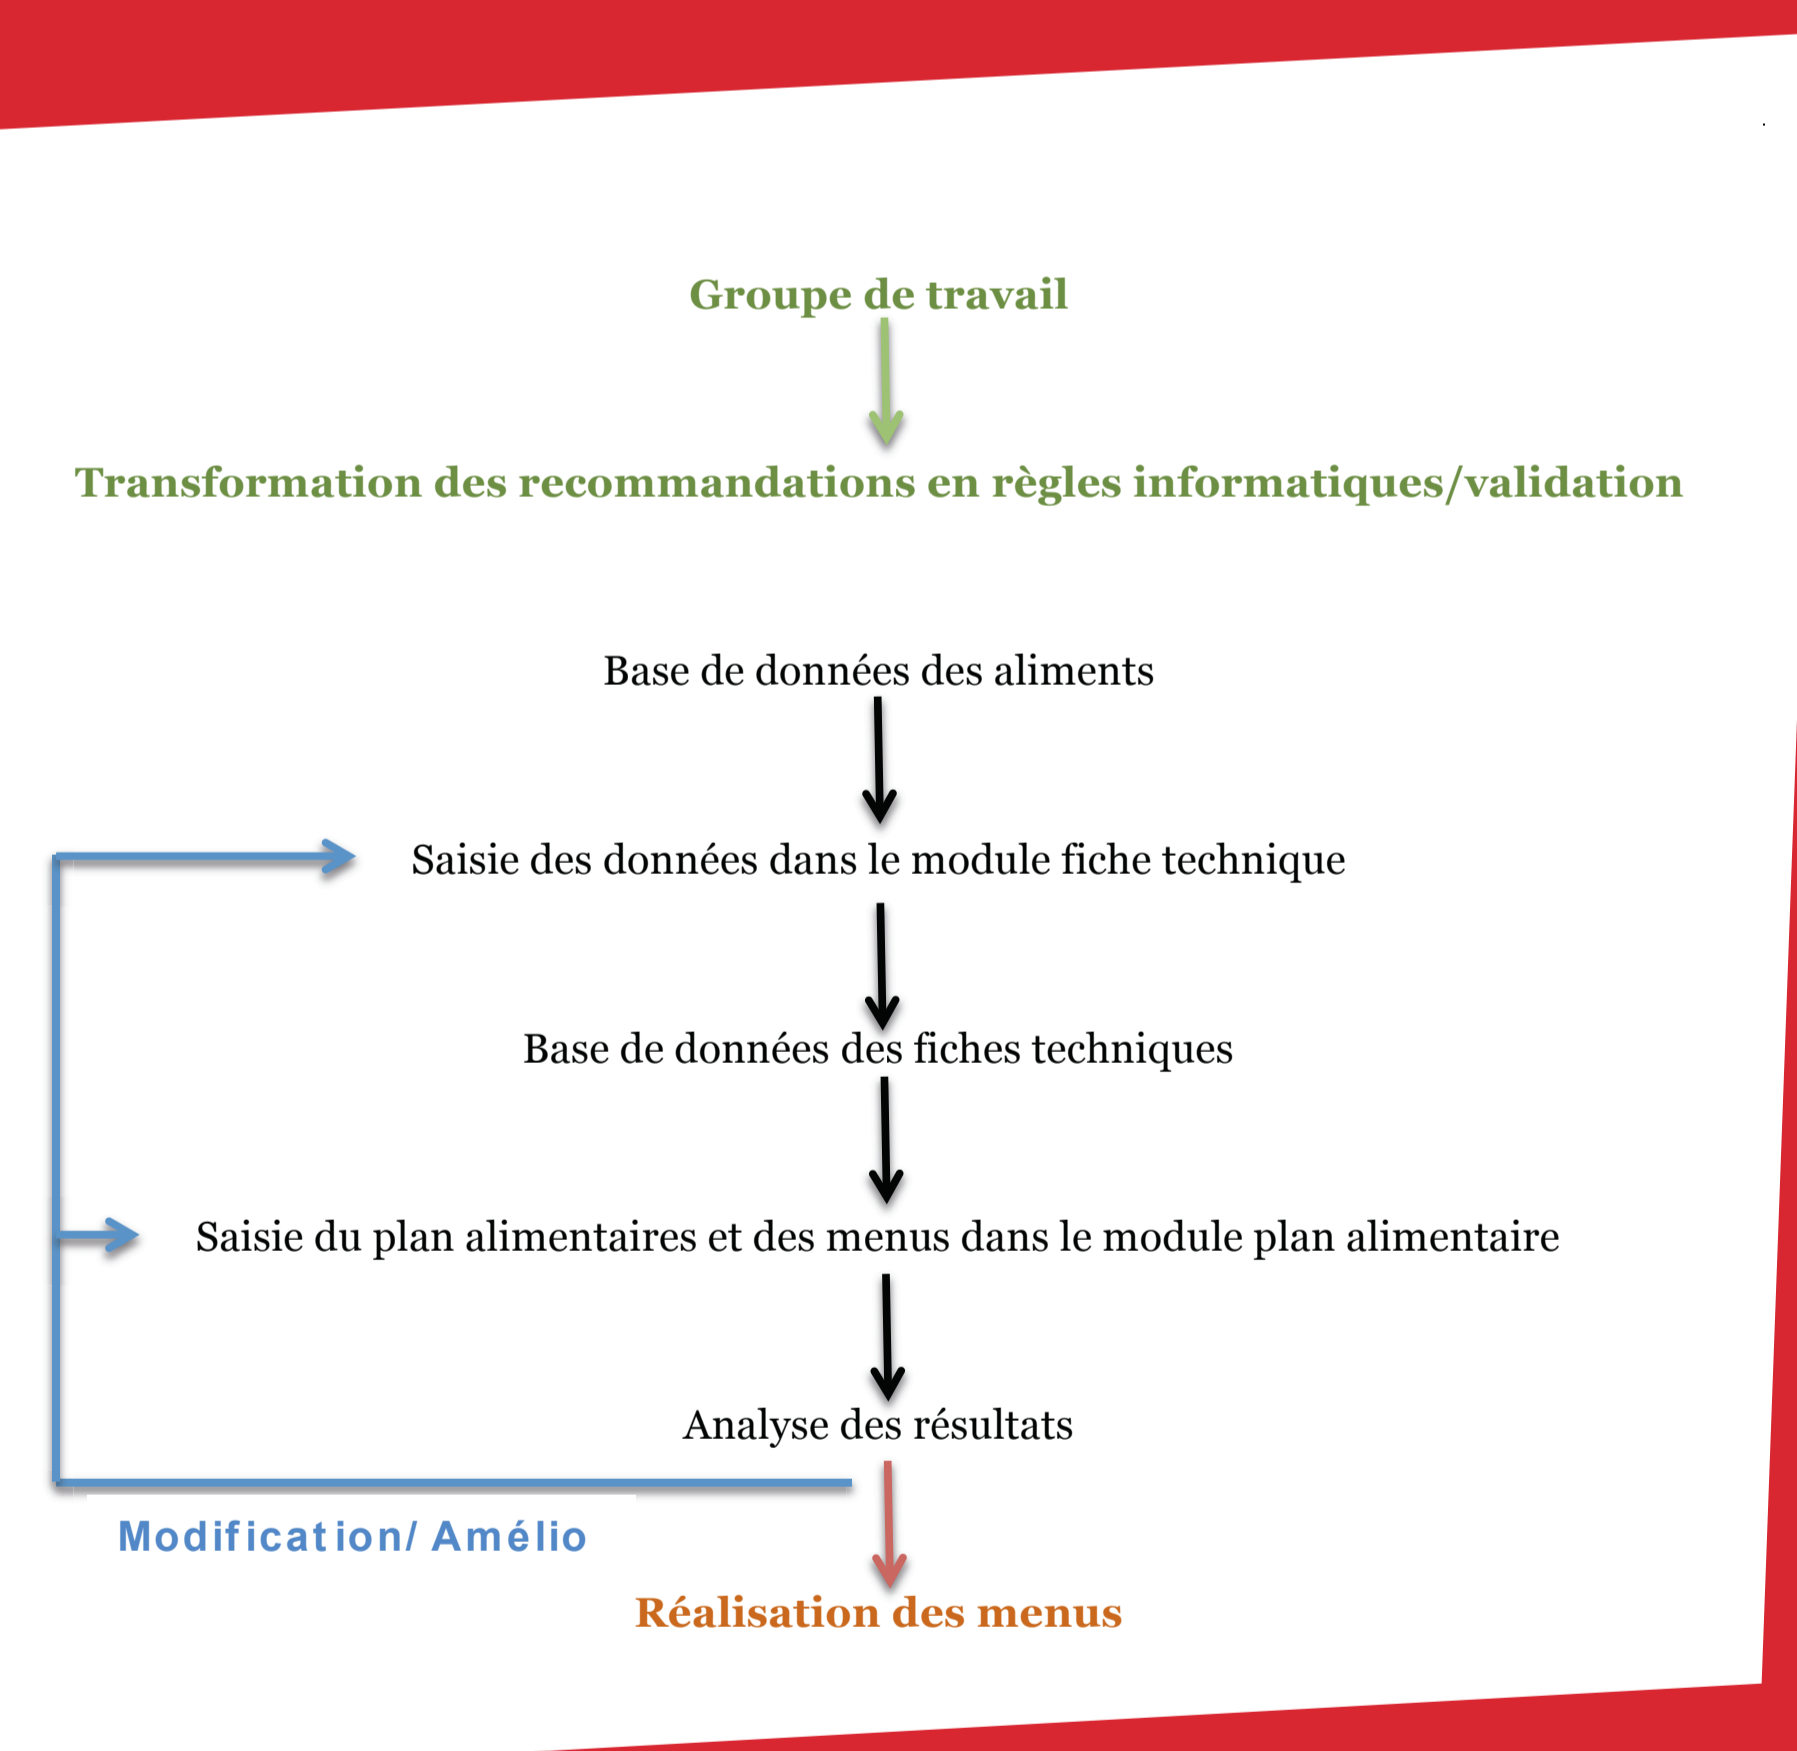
Groupe de travail

Transformation des recommandations en règles informatiques/validation

Base de données des aliments

Saisie des données dans le module fiche technique

Base de données des fiches techniques

Saisie du plan alimentaires et des menus dans le module plan alimentaire

Analyse des résultats

Modification/ Amélio

Réalisation des menus